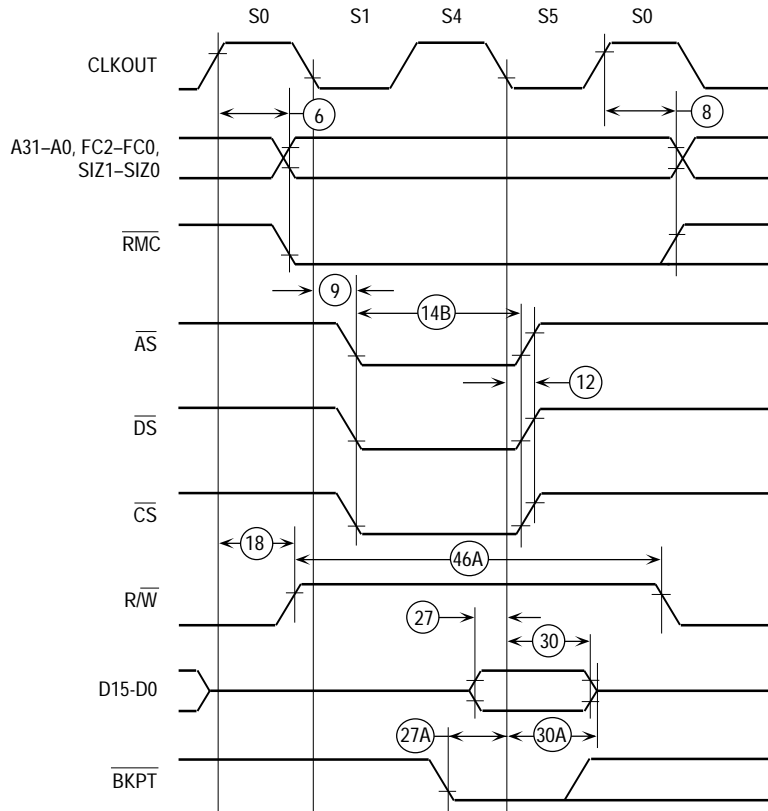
S0 S1 S4 S5 S0

CLKOUT

6

8

A31–A0, FC2–FC0, SIZ1–SIZ0

$\overline{RMC}$

9

14B

$\overline{AS}$

12

$\overline{DS}$

$\overline{CS}$

18

46A

$R/\overline{W}$

27

30

D15-D0

27A

30A

$\overline{BKPT}$